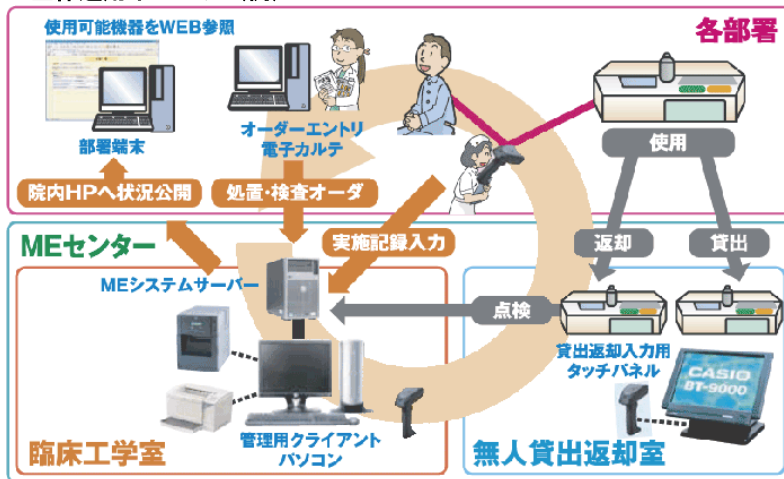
各部署

使用可能機器をWEB参照

部署端末

オーダーエントリ
電子カルテ

使用

院内HPへ状況公開

処置・検査オーダ

MEセンター

実施記録入力

返却

貸出

MEシステムサーバー

点検

貸出返却入力用
タッチパネル

CASIO
BT-9000

管理用クライアント
パソコン

臨床工学室

無人貸出返却室